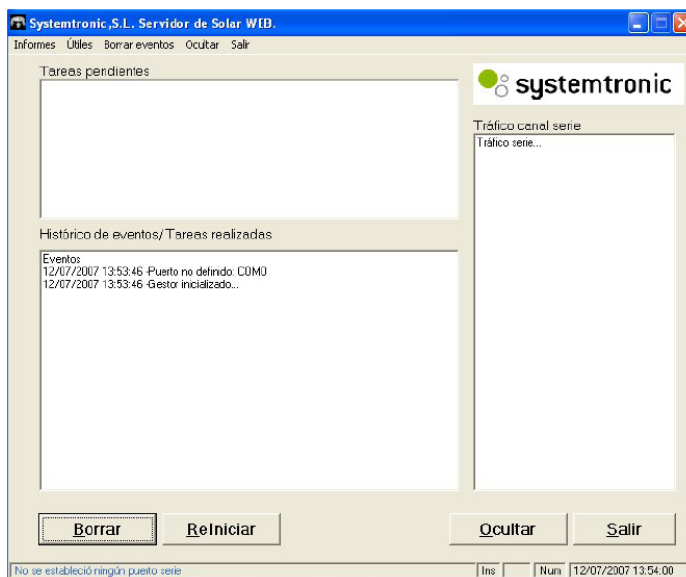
Systemtronic,S.L. Servidor de Solar WEB.

Informes Útiles Borrar eventos Ocultar Salir

Tareas pendientes

systemtronic

Tráfico canal serie

Tráfico serie...

Histórico de eventos/ Tareas realizadas

Eventos
12/07/2007 13:53:46 -Puerto no definido: COM0
12/07/2007 13:53:46 -Gestor inicializado...

Borrar

Reiniciar

Ocultar

Salir

No se estableció ningún puerto serie

Ins

Num 12/07/2007 13:54:00